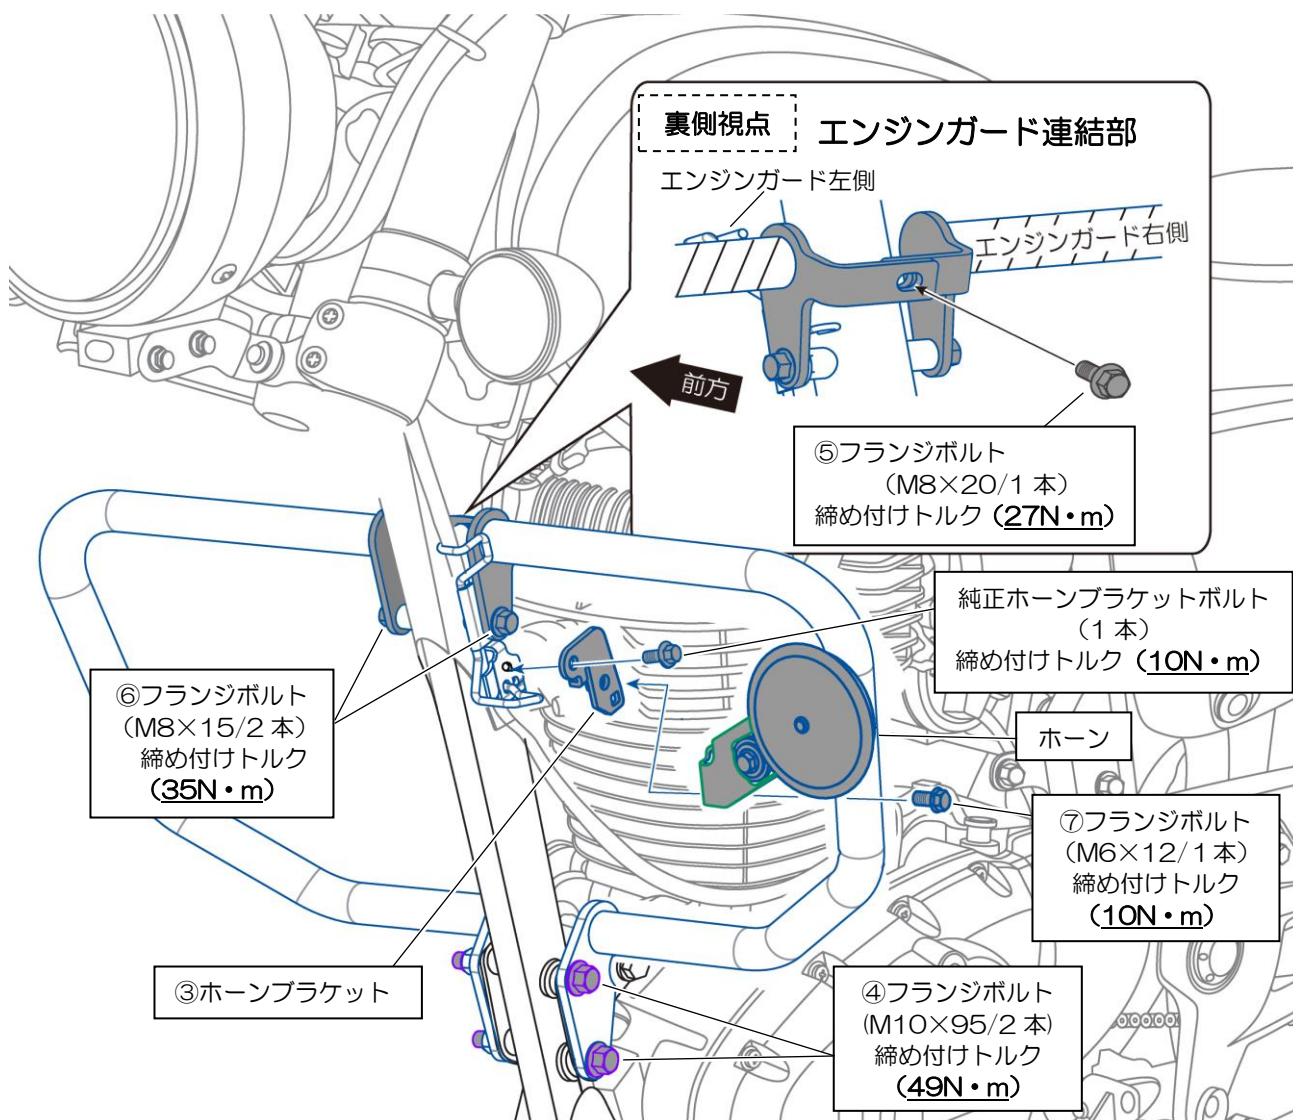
裏側視点 エンジンガード連結部

エンジンガード左側

エンジンガード右側

前方

⑤フランジボルト
（M8×20/1 本）
締め付けトルク（27N・m）

純正ホーンブラケットボルト
（1 本）
締め付けトルク（10N・m）

⑥フランジボルト
（M8×15/2 本）
締め付けトルク
（35N・m）

ホーン

⑦フランジボルト
（M6×12/1 本）
締め付けトルク
（10N・m）

③ホーンブラケット

④フランジボルト
(M10×95/2 本)
締め付けトルク
（49N・m）